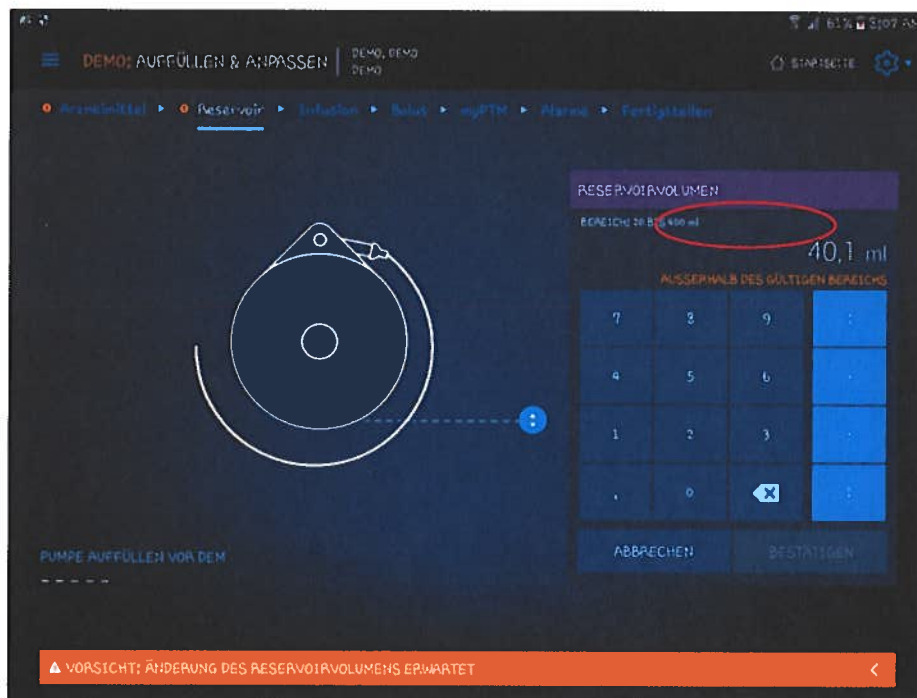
61% 5:07

DEMO: AUFFÜLLEN & ANPASSEN | DEMO, DEMO DEMO

STARTSEITE

Arzneimittel ▸ Reservoir ▸ Infusion ▸ Bolus ▸ myPTM ▸ Alarme ▸ Fertigstellen

RESERVOIRVOLUMEN

BEREICH: 20 BIS 400 ml

40,1 ml

AUSSERHALB DES GÜLTIGEN BEREICHS

| 7 | 8 | 9 | |
|---|---|---|---|
| 4 | 5 | 6 | |
| 1 | 2 | 3 | |
| , | 0 | | |

ABBRECHEN

BESTÄTIGEN

PUMPE AUFFÜLLEN VOR DEM

- - - - -

VORSICHT: ÄNDERUNG DES RESERVOIRVOLUMENS ERWARTET